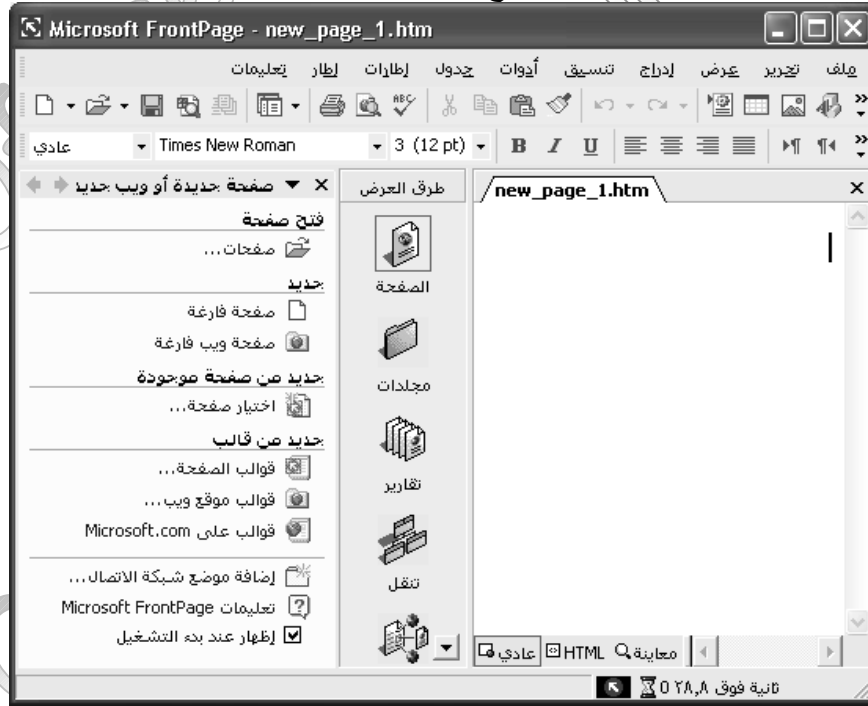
Microsoft FrontPage - new_page_1.htm

ملف تحرير عرض إدراج تنسيق أدوات جدول إطارات إطار تعليمات

عادي Times New Roman 3 (12 pt) B I U

صفحة جديدة أو ويب جديد

فتح صفحة
صفحات...

جديد
صفحة فارغة
صفحة ويب فارغة

جديد من صفحة موجودة
اختيار صفحة...

جديد من قالب
قوالب الصفحة...
قوالب موقع ويب...
قوالب على Microsoft.com

إضافة موضع شبكة الاتصال...
تعليمات Microsoft FrontPage
إظهار عند بدء التشغيل

طرق العرض
الصفحة
مجلدات
تقارير
تنقل

new_page_1.htm

عادي HTML معاينة

ثانية فوق ٢٨،٨ 0